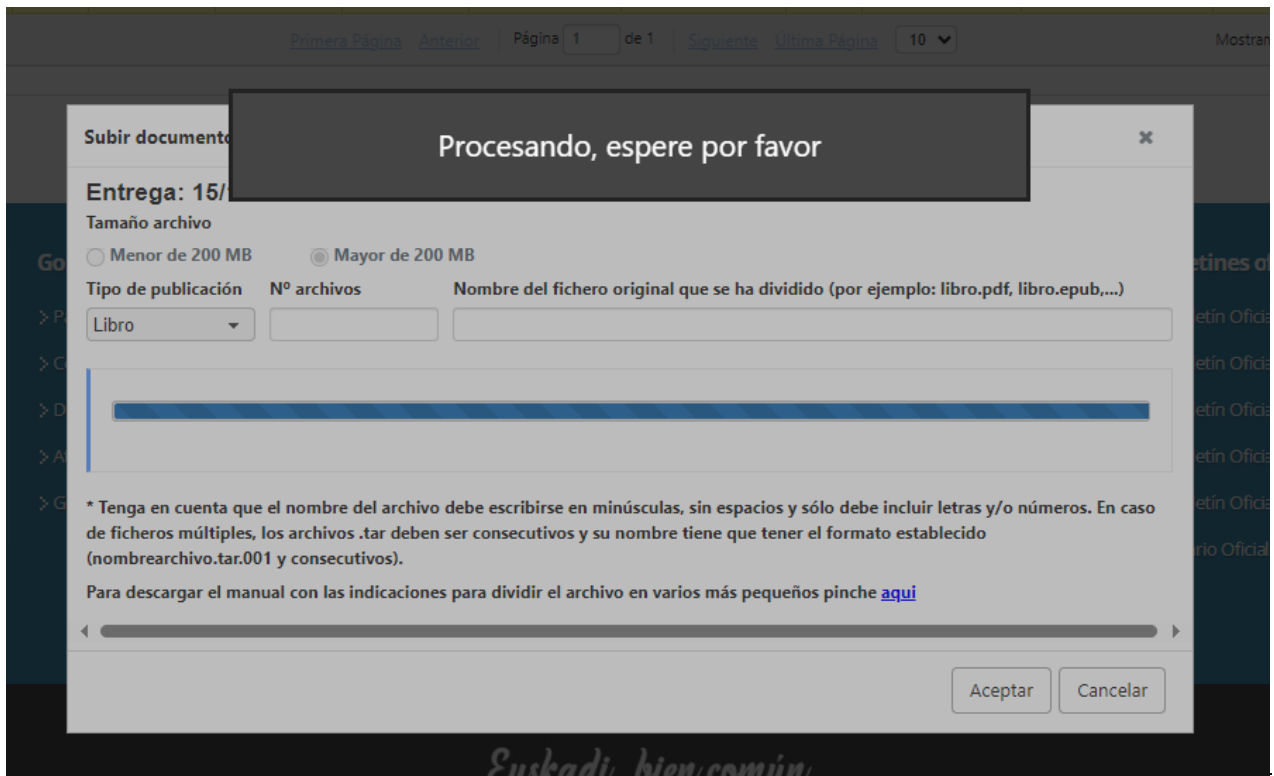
Primera Página Anterior Página 1 de 1 Siguiente Última Página 10

Mostran

Subir documento

Procesando, espere por favor

×

Entrega: 15/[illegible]

Tamaño archivo

Menor de 200 MB Mayor de 200 MB

Tipo de publicación Nº archivos Nombre del fichero original que se ha dividido (por ejemplo: libro.pdf, libro.epub,...)

Libro

Go

etines o

etín Ofici

etín Ofici

etín Ofici

etín Ofici

etín Ofici

rio Oficial

* Tenga en cuenta que el nombre del archivo debe escribirse en minúsculas, sin espacios y sólo debe incluir letras y/o números. En caso de ficheros múltiples, los archivos .tar deben ser consecutivos y su nombre tiene que tener el formato establecido (nombrearchivo.tar.001 y consecutivos).

Para descargar el manual con las indicaciones para dividir el archivo en varios más pequeños pinche aqui

Aceptar Cancelar

Euskadi, bien común